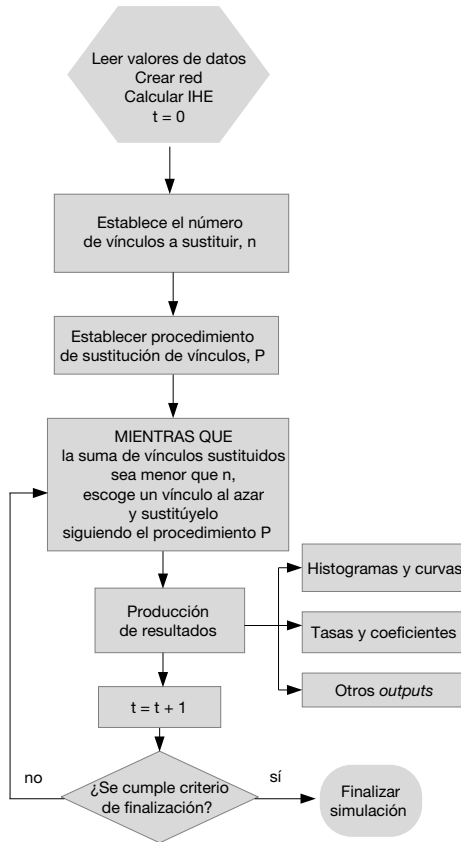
Leer valores de datos
Crear red
Calcular IHE
t = 0

Establece el número de vínculos a sustituir, n

Establecer procedimiento de sustitución de vínculos, P

MIENTRAS QUE la suma de vínculos sustituidos sea menor que n, escoge un vínculo al azar y sustitúyelo siguiendo el procedimiento P

Producción de resultados

Histogramas y curvas

Tasas y coeficientes

Otros outputs

t = t + 1

no

¿Se cumple criterio de finalización?

sí

Finalizar simulación